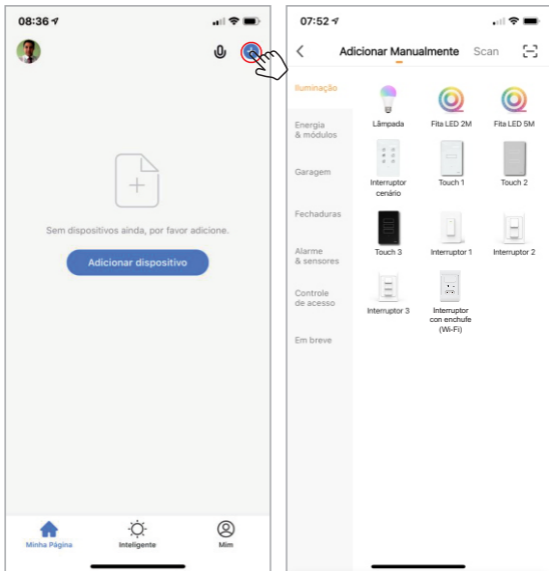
08:36

Sem dispositivos ainda, por favor adicione.

Adicionar dispositivo

Minha Página
Inteligente
Mim

07:52

Adicionar Manualmente
Scan

Iluminação
Energia & módulos
Garagem
Fechaduras
Alarme & sensores
Controle de acesso
Em breve

Lâmpada
Fita LED 2M
Fita LED 5M
Interruptor cenário
Touch 1
Touch 2
Touch 3
Interruptor 1
Interruptor 2
Interruptor 3
Interruptor con enchufe (Wi-Fi)